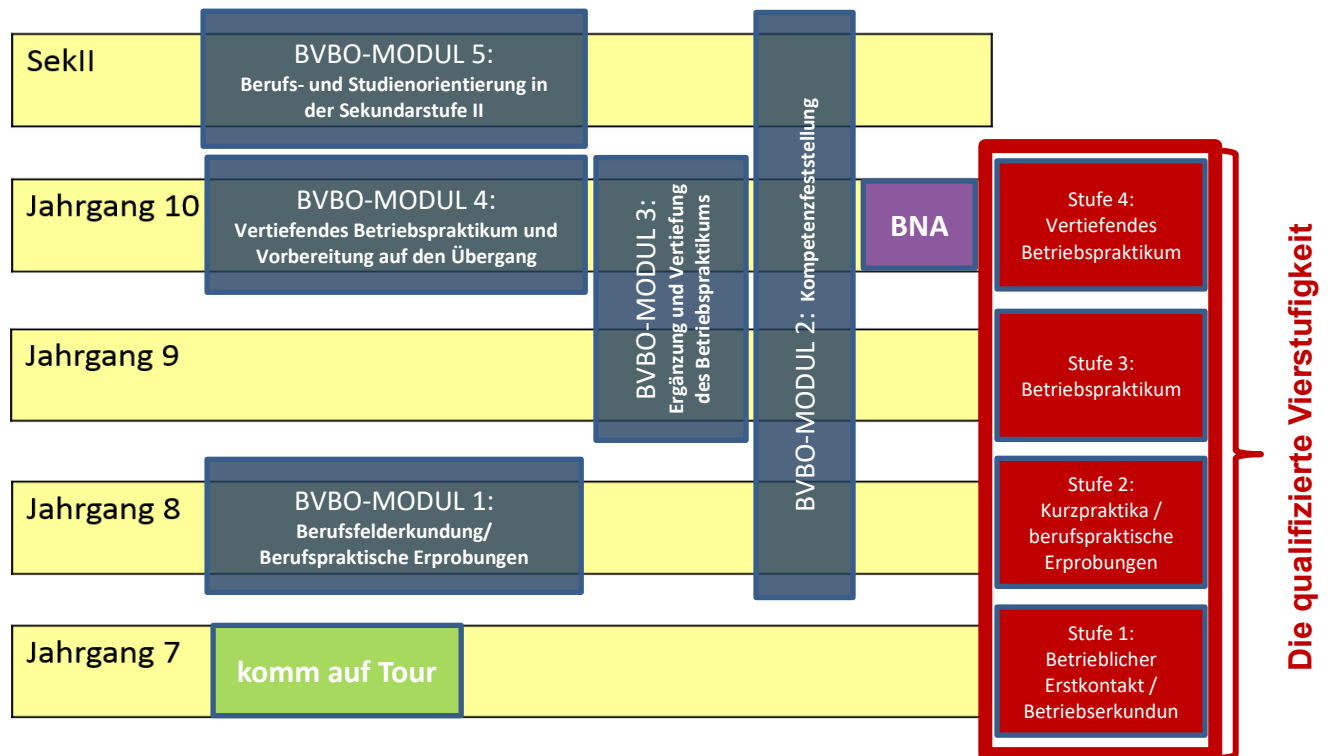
SekII

BVBO-MODUL 5:
Berufs- und Studienorientierung in der Sekundarstufe II

Jahrgang 10

BVBO-MODUL 4:
Vertiefendes Betriebspraktikum und Vorbereitung auf den Übergang

BVBO-MODUL 3:
Ergänzung und Vertiefung des Betriebspraktikums

BVBO-MODUL 2: Kompetenzfeststellung

BNA

Jahrgang 9

Jahrgang 8

BVBO-MODUL 1:
Berufsfelderkundung/
Berufspraktische Erprobungen

Jahrgang 7

komm auf Tour

Stufe 4:
Vertiefendes Betriebspraktikum

Stufe 3:
Betriebspraktikum

Stufe 2:
Kurzpraktika / berufspraktische Erprobungen

Stufe 1:
Betrieblicher Erstkontakt / Betriebserkundun

Die qualifizierte Vierstufigkeit